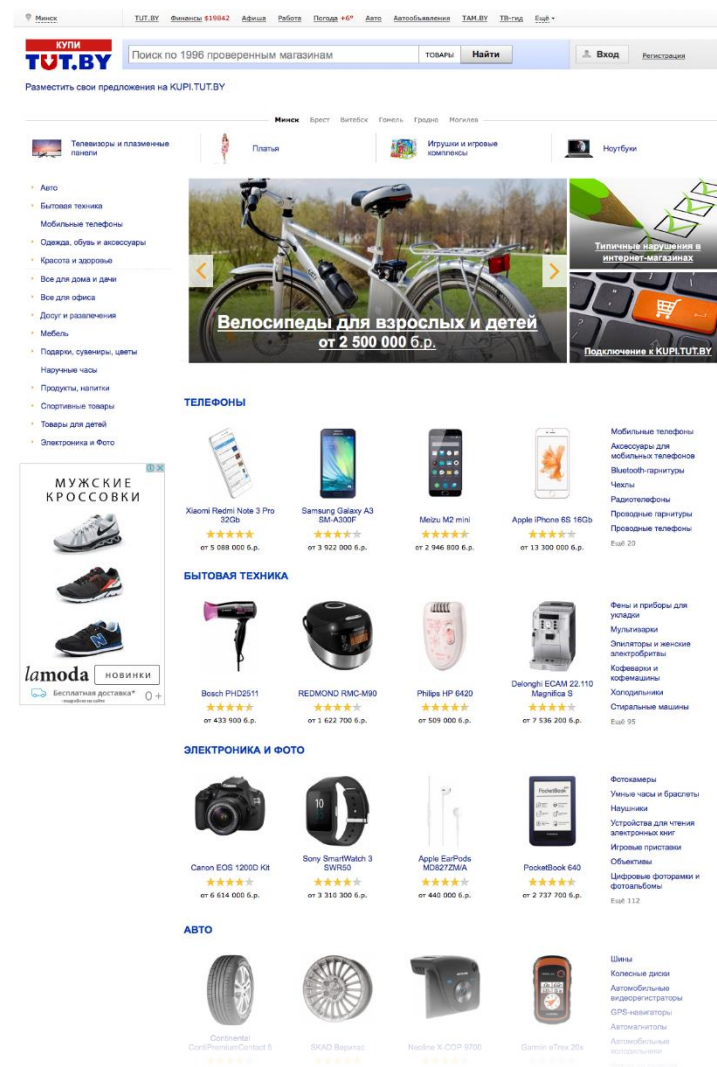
Минск TUT.BY Финансы $19842 Афиша Работа Погода +6° Авто Автообъявления TAM.BY ТВ-гид Ещё

КУПИ TUT.BY

Поиск по 1996 проверенным магазинам ТОВАРЫ Найти Вход Регистрация

Разместить свои предложения на KUPI.TUT.BY

Минск Брест Витебск Гомель Гродно Могилев

Телевизоры и плазменные панели
Платья
Игрушки и игровые комплексы
Ноутбуки

Авто
Бытовая техника
Мобильные телефоны
Одежда, обувь и аксессуары
Красота и здоровье
Все для дома и дачи
Все для офиса
Досуг и развлечения
Мебель
Подарки, сувениры, цветы
Наручные часы
Продукты, напитки
Спортивные товары
Товары для детей
Электроника и Фото

Велосипеды для взрослых и детей
от 2 500 000 б.р.

Типичные нарушения в интернет-магазинах

Подключение к KUPI.TUT.BY

МУЖСКИЕ КРОССОВКИ
lamoda НОВИНКИ
Бесплатная доставка* 0+

ТЕЛЕФОНЫ

Xiaomi Redmi Note 3 Pro 32Gb
от 5 088 000 б.р.

Samsung Galaxy A3 SM-A300F
от 3 922 000 б.р.

Meizu M2 mini
от 2 946 800 б.р.

Apple iPhone 6S 16Gb
от 13 300 000 б.р.

Мобильные телефоны
Аксессуары для мобильных телефонов
Bluetooth-гарнитуры
Чехлы
Радиотелефоны
Проводные гарнитуры
Проводные телефоны
Ещё 20

БЫТОВАЯ ТЕХНИКА

Bosch PHD2511
от 433 900 б.р.

REDMOND RMC-M90
от 1 622 700 б.р.

Philips HP 6420
от 509 000 б.р.

Delonghi ECAM 22.110 Magnifica S
от 7 536 200 б.р.

Фены и приборы для укладки
Мультиварки
Эпиляторы и женские электробритвы
Кофеварки и кофемашины
Холодильники
Стиральные машины
Ещё 95

ЭЛЕКТРОНИКА И ФОТО

Canon EOS 1200D Kit
от 6 614 000 б.р.

Sony SmartWatch 3 SWR50
от 3 310 300 б.р.

Apple EarPods MD827ZM/A
от 440 000 б.р.

PocketBook 640
от 2 737 700 б.р.

Фотокамеры
Умные часы и браслеты
Наушники
Устройства для чтения электронных книг
Игровые приставки
Объективы
Цифровые фоторамки и фотоальбомы
Ещё 112

АВТО

Continental ContiPremiumContact 5
SKAD Веритас
Neoline X-COP 9700
Garmin eTrex 20x

Шины
Колесные диски
Автомобильные видеорегистраторы
GPS-навигаторы
Автомагнитолы
Автомобильные холодильники